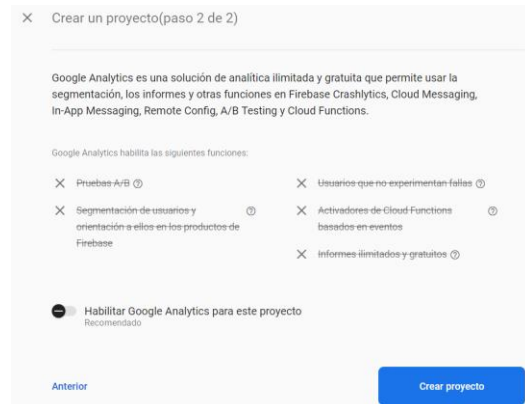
× Crear un proyecto(paso 2 de 2)

Google Analytics es una solución de analítica ilimitada y gratuita que permite usar la segmentación, los informes y otras funciones en Firebase Crashlytics, Cloud Messaging, In-App Messaging, Remote Config, A/B Testing y Cloud Functions.

Google Analytics habilita las siguientes funciones:

× Pruebas A/B ⓘ

× Segmentación de usuarios y orientación a ellos en los productos de Firebase ⓘ

× Usuarios que no experimentan fallas ⓘ

× Activadores de Cloud Functions basados en eventos ⓘ

× Informes ilimitados y gratuitos ⓘ

Habilitar Google Analytics para este proyecto
Recomendado

Anterior

Crear proyecto